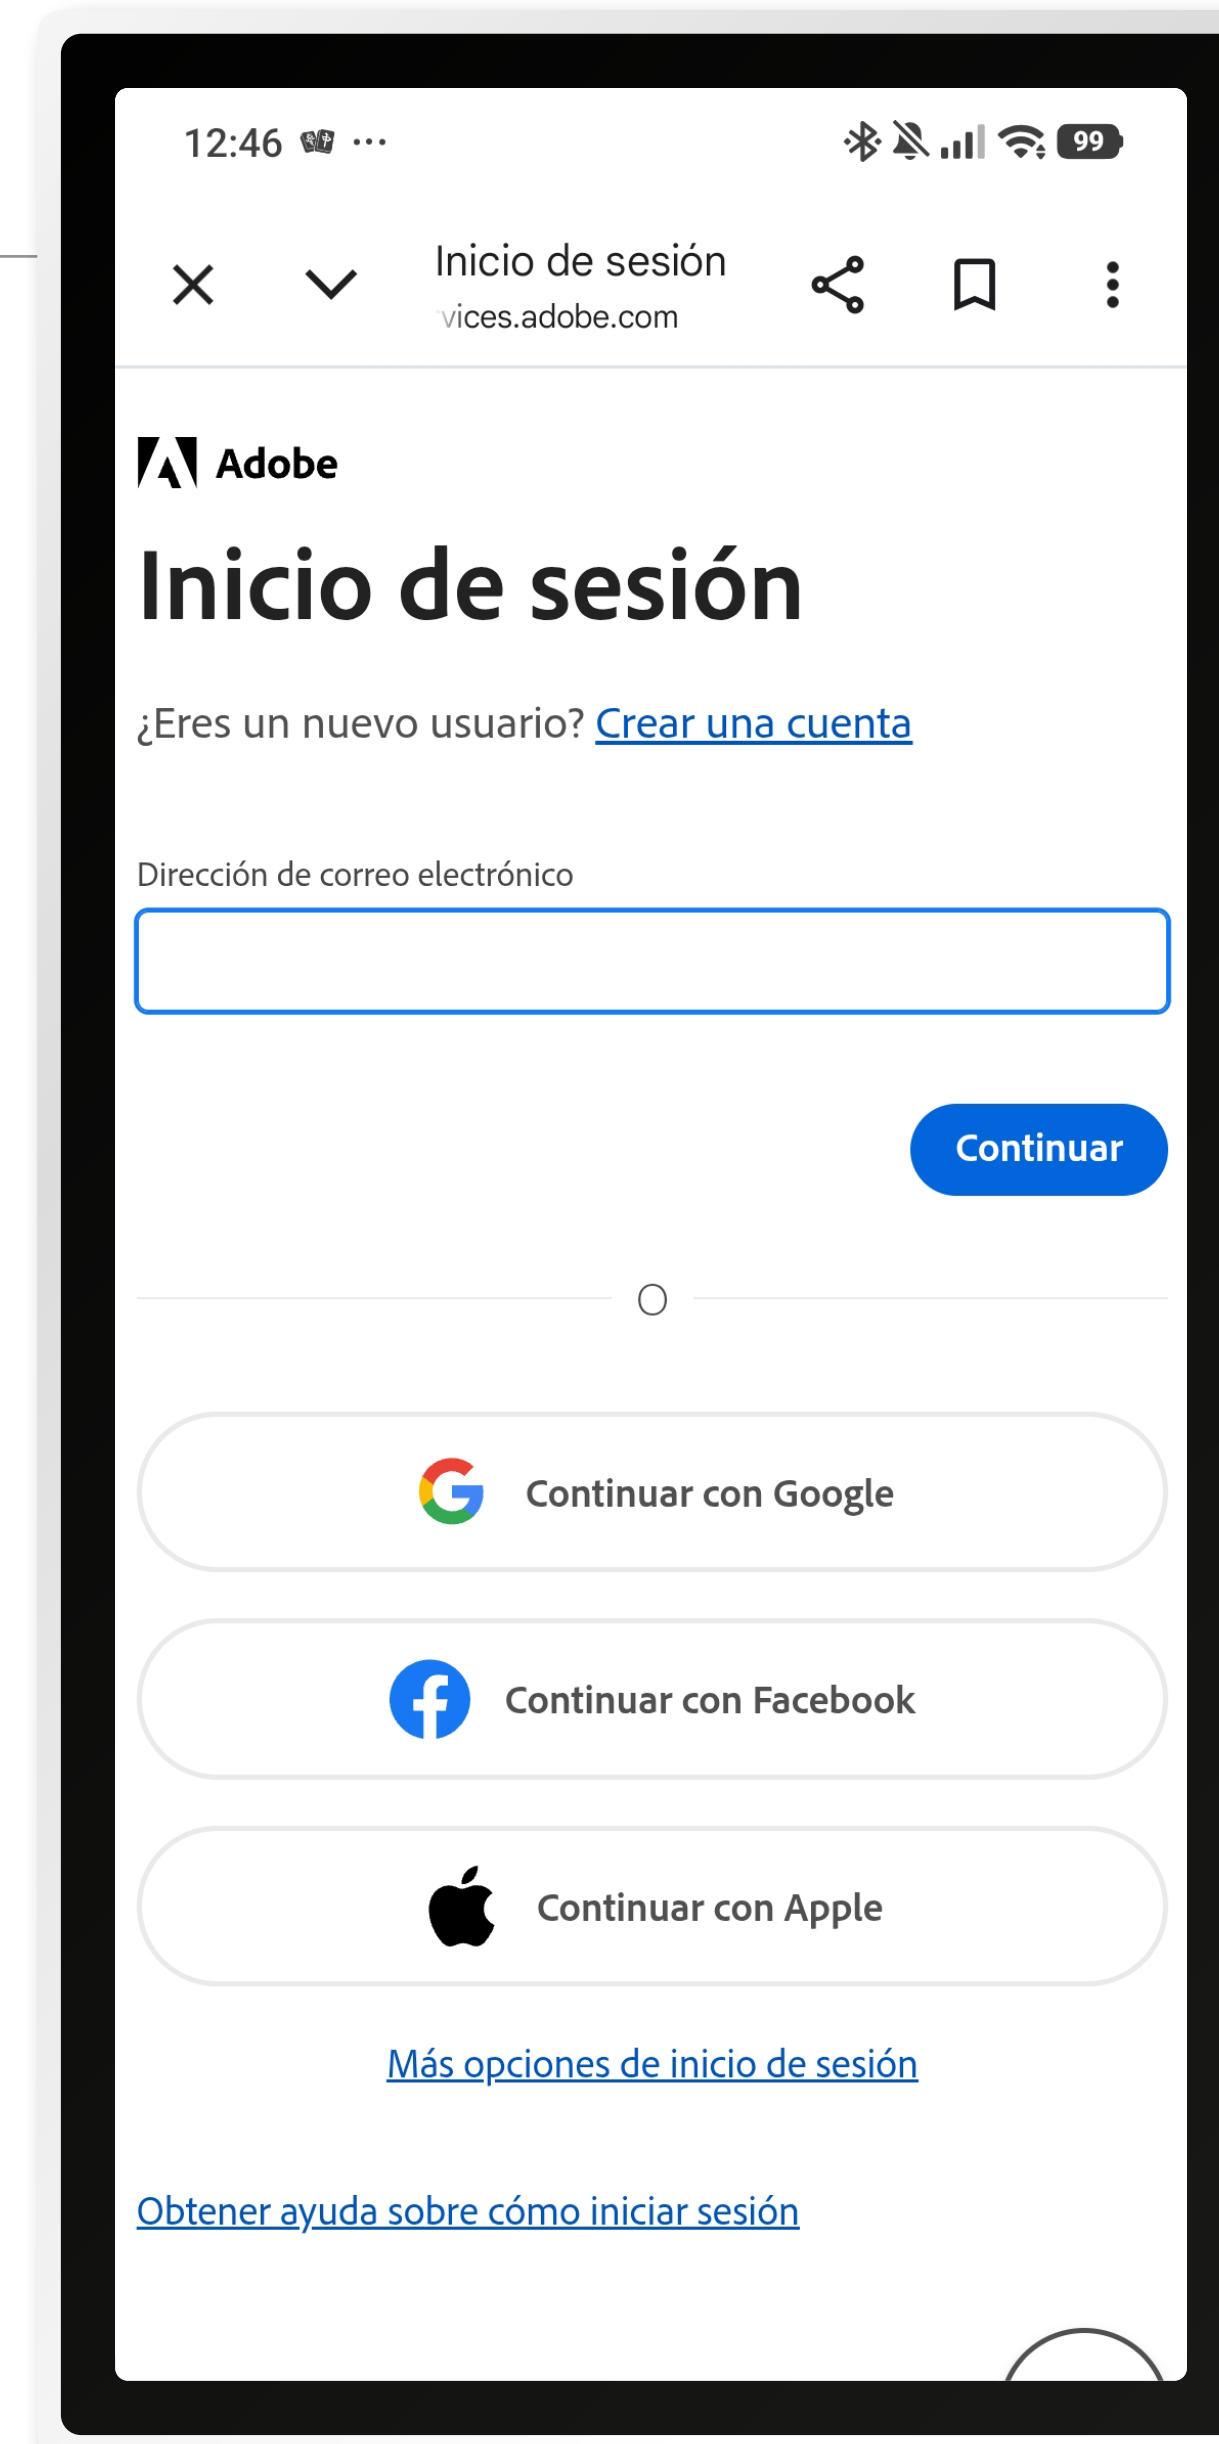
12:46 ···

99

Inicio de sesión
vices.adobe.com

Adobe

Inicio de sesión

¿Eres un nuevo usuario? Crear una cuenta

Dirección de correo electrónico

Continuar

O

Continuar con Google

Continuar con Facebook

Continuar con Apple

Más opciones de inicio de sesión

Obtener ayuda sobre cómo iniciar sesión